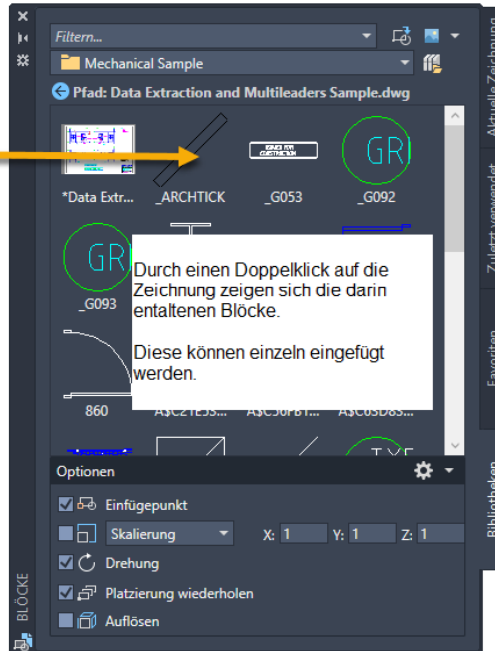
Filtern...

Mechanical Sample

Pfad: Data Extraction and Multileaders Sample.dwg

*Data Extr...
_ARCHTICK
_G053
_G092
GR
GR
_G093
860
A$C21E5S...
A$C56FB1...
A$C6D8S...

Durch einen Doppelklick auf die Zeichnung zeigen sich die darin entaltenen Blöcke.

Diese können einzeln eingefügt werden.

Optionen
Einfügepunkt
Skalierung
X: 1
Y: 1
Z: 1
Drehung
Platzierung wiederholen
Auflösen

BLÖCKE
Aktuelle Zeichnung
Zuletzt verwendet
Favoriten
Bibliotheken